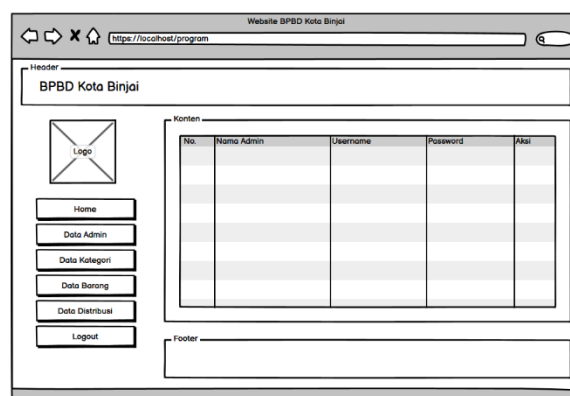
Website BPBD Kota Binjai

https://localhost/program

Header

BPBD Kota Binjai

Logo

Home

Data Admin

Data Kategori

Data Barang

Data Distribusi

Logout

Konten

| No. | Nama Admin | Username | Password | Aksi |
|---|---|---|---|---|
| | | | | |

Footer